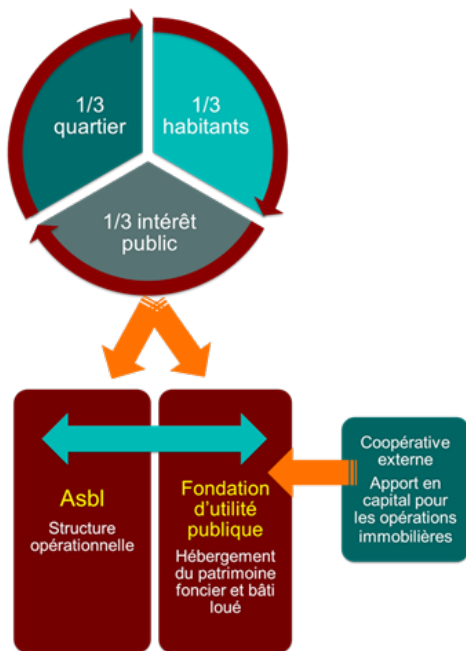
1/3 quartier

1/3 habitants

1/3 intérêt public

Asbl

Structure opérationnelle

Fondation d'utilité publique

Hébergement du patrimoine foncier et bâti loué

Coopérative externe

Apport en capital pour les opérations immobilières